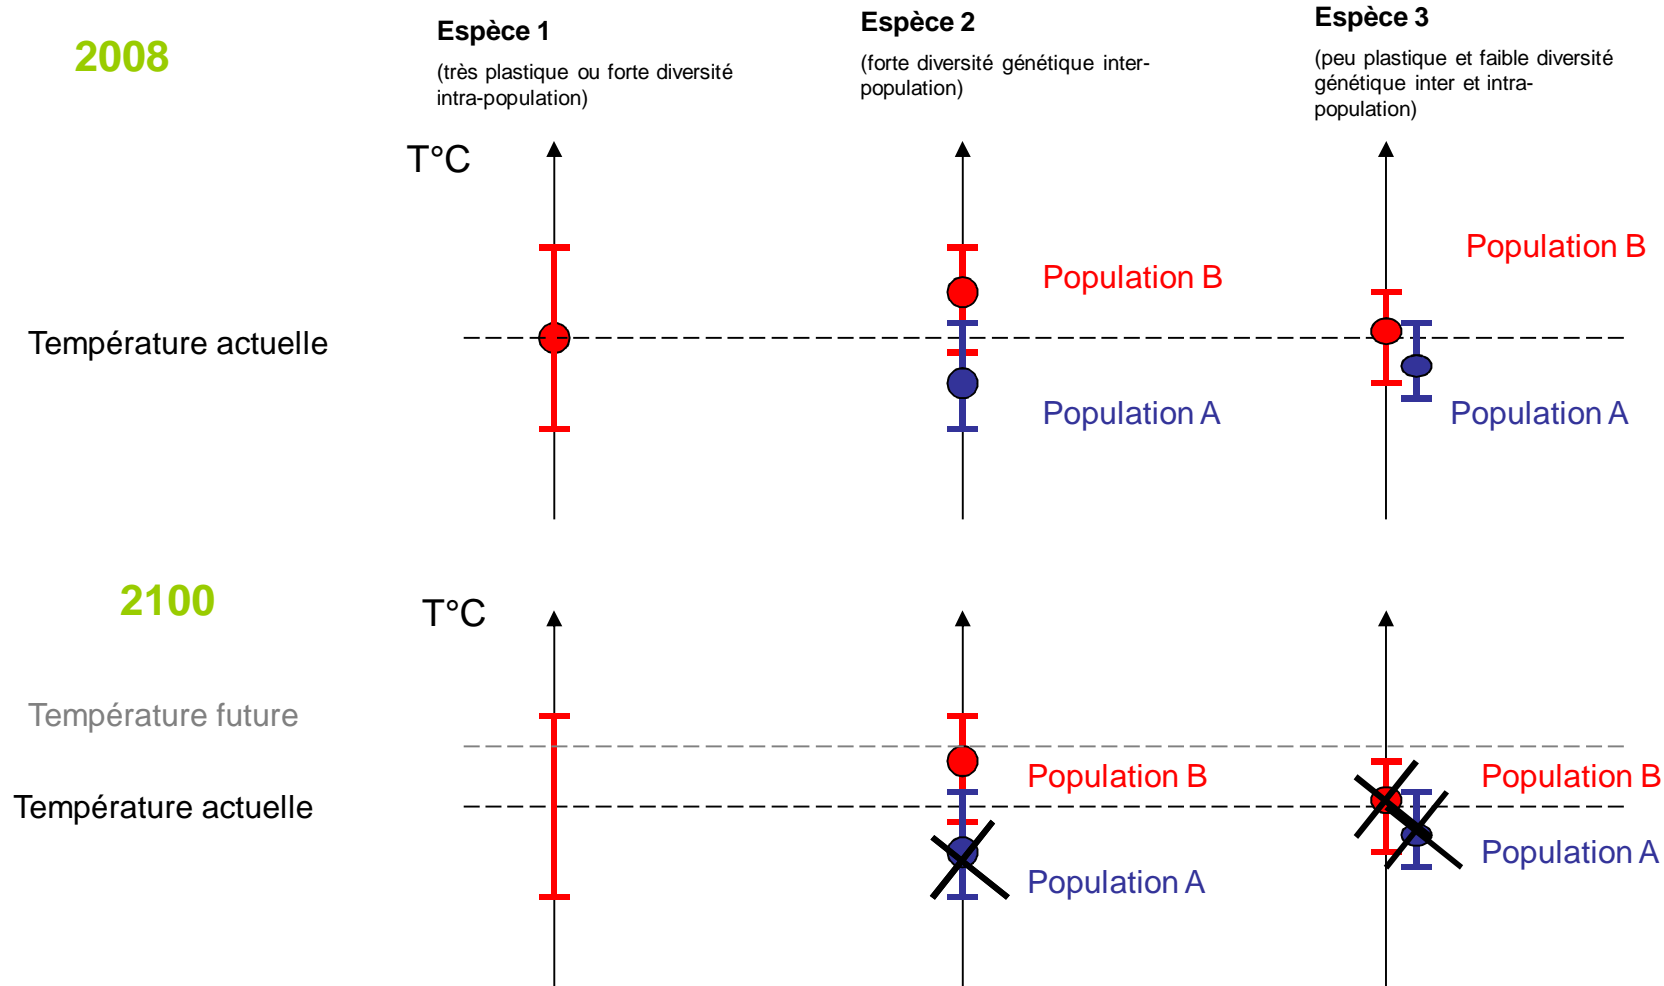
2008

Espèce 1
(très plastique ou forte diversité intra-population)

Espèce 2
(forte diversité génétique inter-population)

Espèce 3
(peu plastique et faible diversité génétique inter et intra-population)

T°C

Température actuelle

Population B

Population A

Population B

Population A

2100

T°C

Température future

Température actuelle

Population B

Population A

Population B

Population A